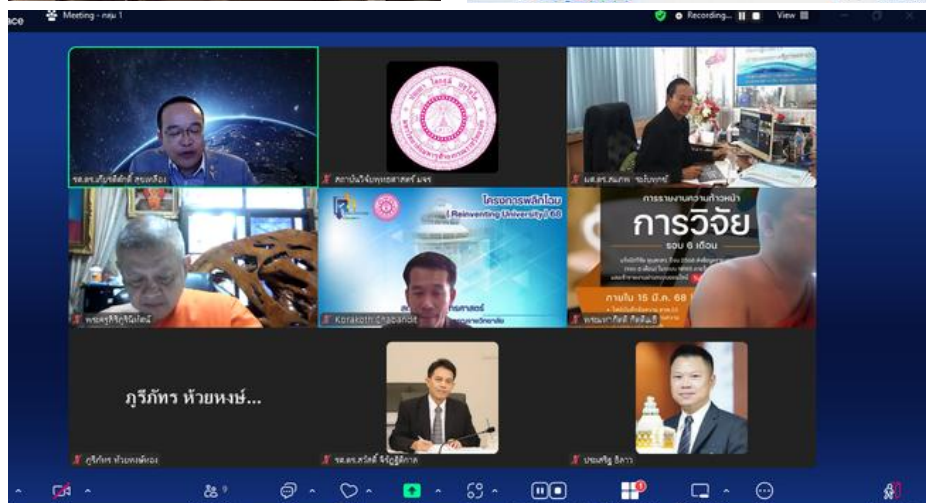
ace Meeting - กลุ่ม 1

Recording... View

รศ.ดร.ภัทรพิสิฐ์ ทรงเหลือง

สถาบันวิจัยพุทธศาสตร์ มจร

ผศ.ดร.สมภพ ระงับทุกข์

พระครูสิริวุฒิเมธี

โครงการพลิกโฉม Reinventing University 68

Korakotn Chaobandit

การรายงานความก้าวหน้า การวิจัย รอบ 6 เดือน

ภายใน 15 มี.ค. 68

พระมหาภัคดี

ภูริภัทร ห้วยหงษ์...

ภูริภัทร ห้วยหงษ์ทอง

รศ.ดร.ศรีสัย ทิ้งวุฒิกาศ

ปรมศริฐ ธิดา